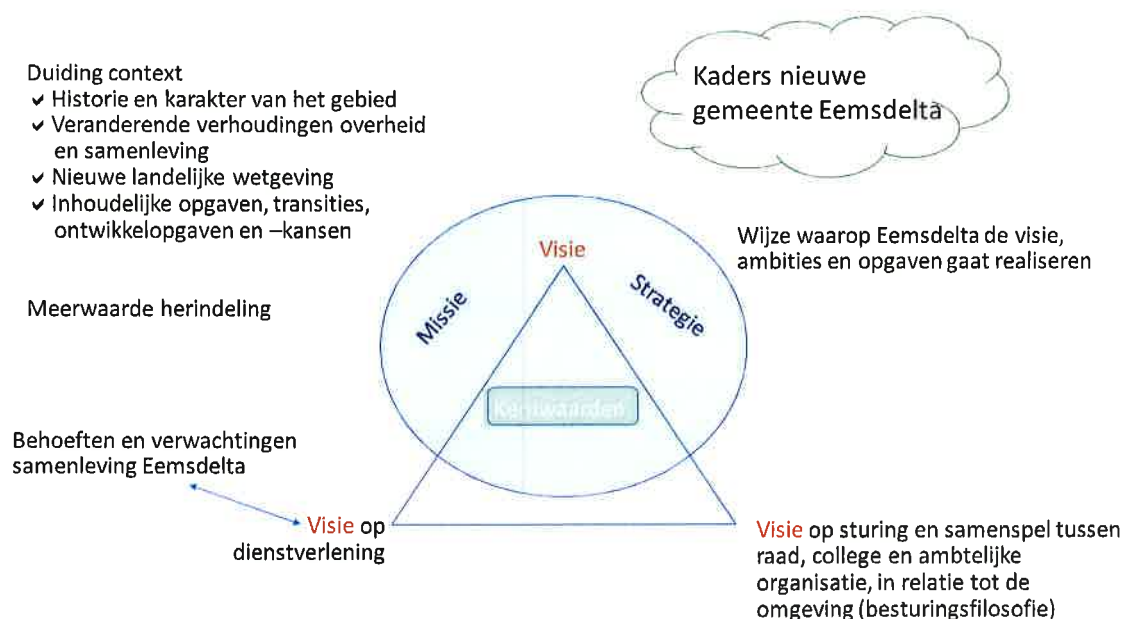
Duiding context
✔ Historie en karakter van het gebied
✔ Veranderende verhoudingen overheid en samenleving
✔ Nieuwe landelijke wetgeving
✔ Inhoudelijke opgaven, transities, ontwikkelopgaven en –kansen

Kaders nieuwe gemeente Eemsdelta

Meerwaarde herindeling

Visie

Missie

Strategie

Wijze waarop Eemsdelta de visie, ambities en opgaven gaat realiseren

Kernwaarden

Behoeften en verwachtingen samenleving Eemsdelta

Visie op dienstverlening

Visie op sturing en samenspel tussen raad, college en ambtelijke organisatie, in relatie tot de omgeving (besturingsfilosofie)